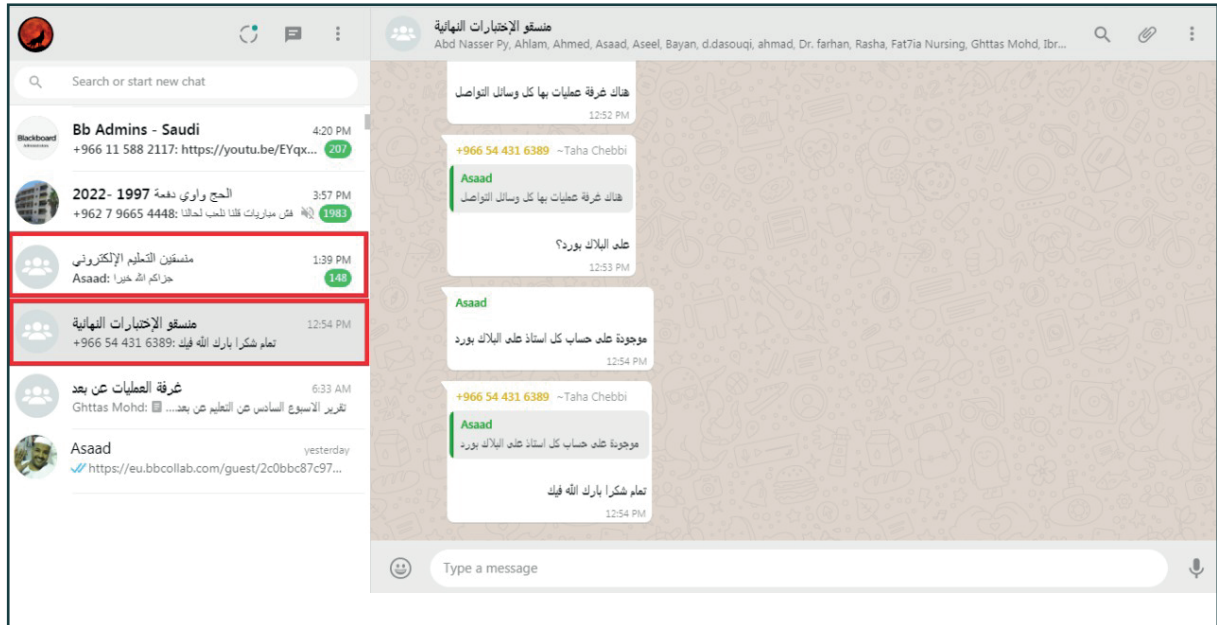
Search or start new chat

Blackboard

Bb Admins - Saudi
4:20 PM
+966 11 588 2117: https://youtu.be/EYqx...
207

الحج واوي دفعة 1997 - 2022
3:57 PM
+962 7 9665 4448: فش مباريات قلنا نلعب لحالنا
1983

منسقين التعليم الإلكتروني
1:39 PM
Asaad: جزاكم الله خيرا
148

منسقو الإختبارات النهائية
12:54 PM
+966 54 431 6389: تمام شكرا بارك الله فيك

غرفة العمليات عن بعد
6:33 AM
Ghttas Mohd: تقرير الاسبوع السادس عن التعليم عن بعد....

Asaad
yesterday
https://eu.bbcollab.com/guest/2c0bbc87c97...

منسقو الإختبارات النهائية
Abd Nasser Py, Ahlam, Ahmed, Asaad, Aseel, Bayan, d.dasouqi, ahmad, Dr. farhan, Rasha, Fat7ia Nursing, Ghttas Mohd, Ibr...

هناك غرفة عمليات بها كل وسائل التواصل
12:52 PM

+966 54 431 6389 ~Taha Chebbi
Asaad
هناك غرفة عمليات بها كل وسائل التواصل
على البلاك بورد؟
12:53 PM

Asaad
موجودة على حساب كل استاذ على البلاك بورد
12:54 PM

+966 54 431 6389 ~Taha Chebbi
Asaad
موجودة على حساب كل استاذ على البلاك بورد
تمام شكرا بارك الله فيك
12:54 PM

Type a message